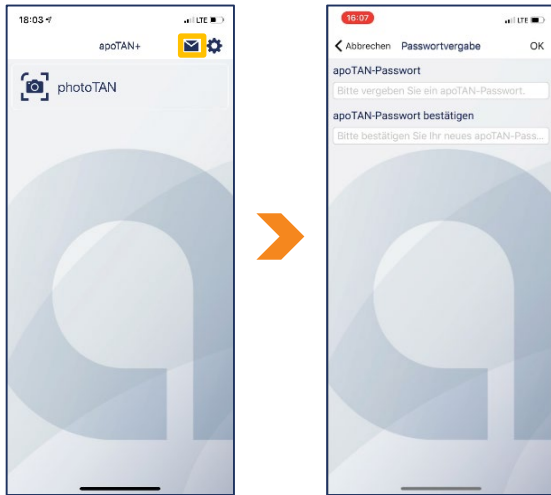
18:03

LTE

apoTAN+

photoTAN

16:07

LTE

Abbrechen Passwortvergabe OK

apoTAN-Passwort

Bitte vergeben Sie ein apoTAN-Passwort.

apoTAN-Passwort bestätigen

Bitte bestätigen Sie Ihr neues apoTAN-Pass...